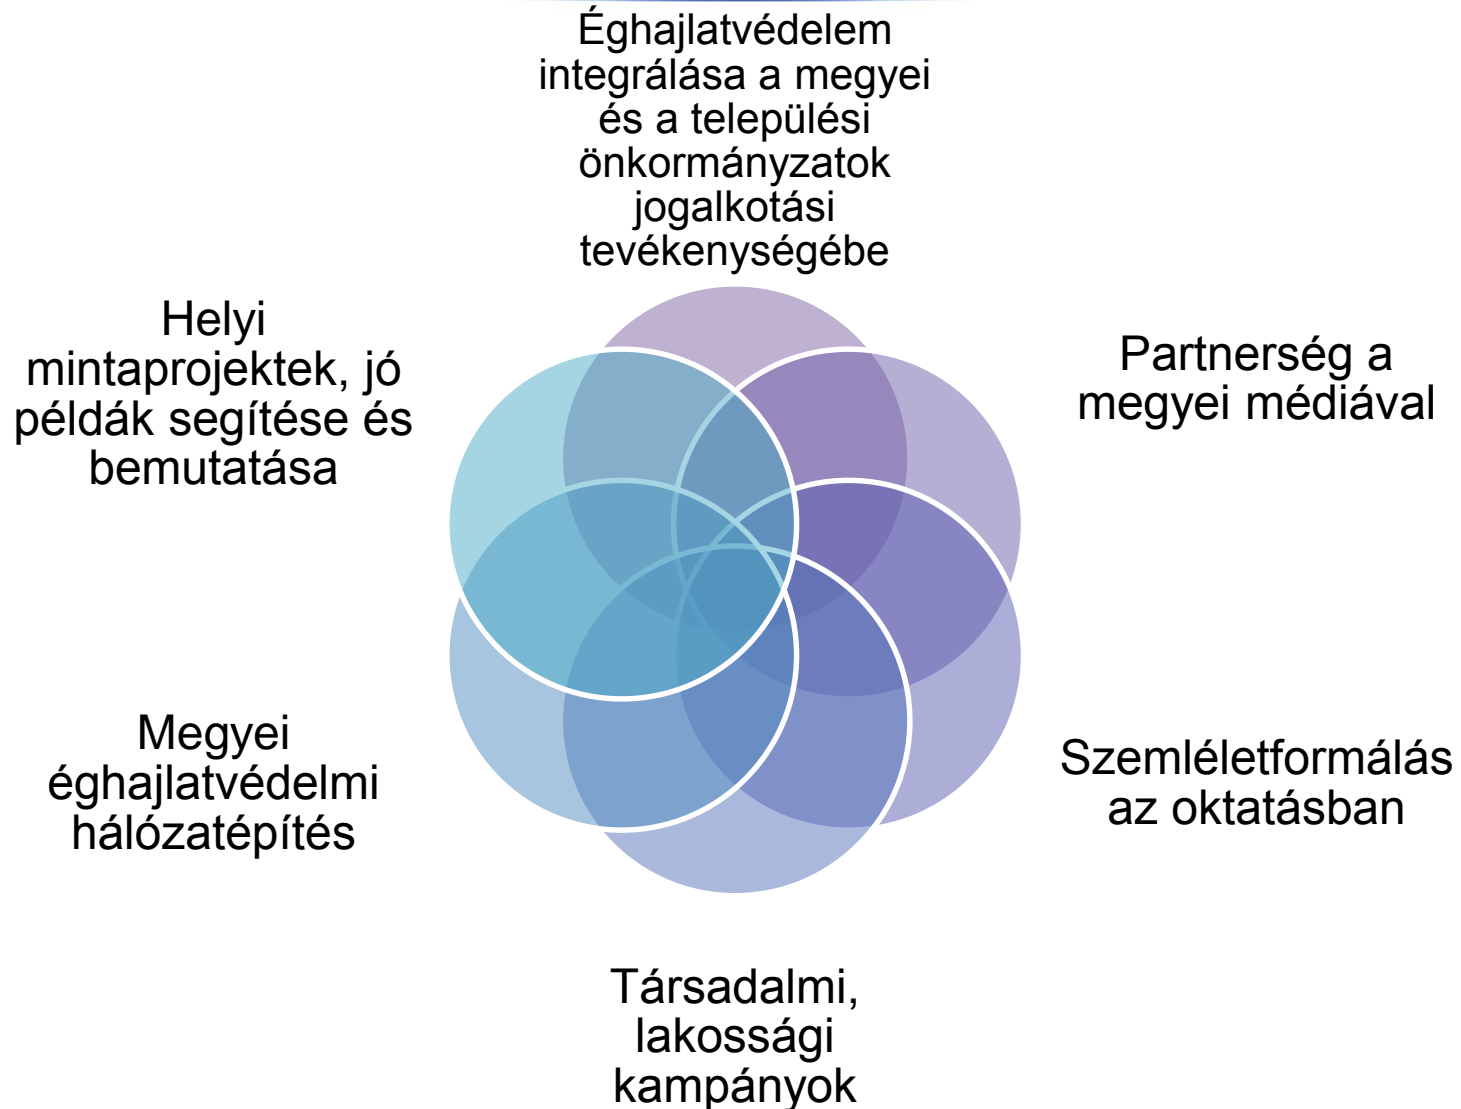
Éghajlatvédelem integrálása a megyei és a települési önkormányzatok jogalkotási tevékenységébe

Partnerség a megyei médiával

Szemléletformálás az oktatásban

Társadalmi, lakossági kampányok

Megyei éghajlatvédelmi hálózatépítés

Helyi mintaprojektek, jó példák segítése és bemutatása